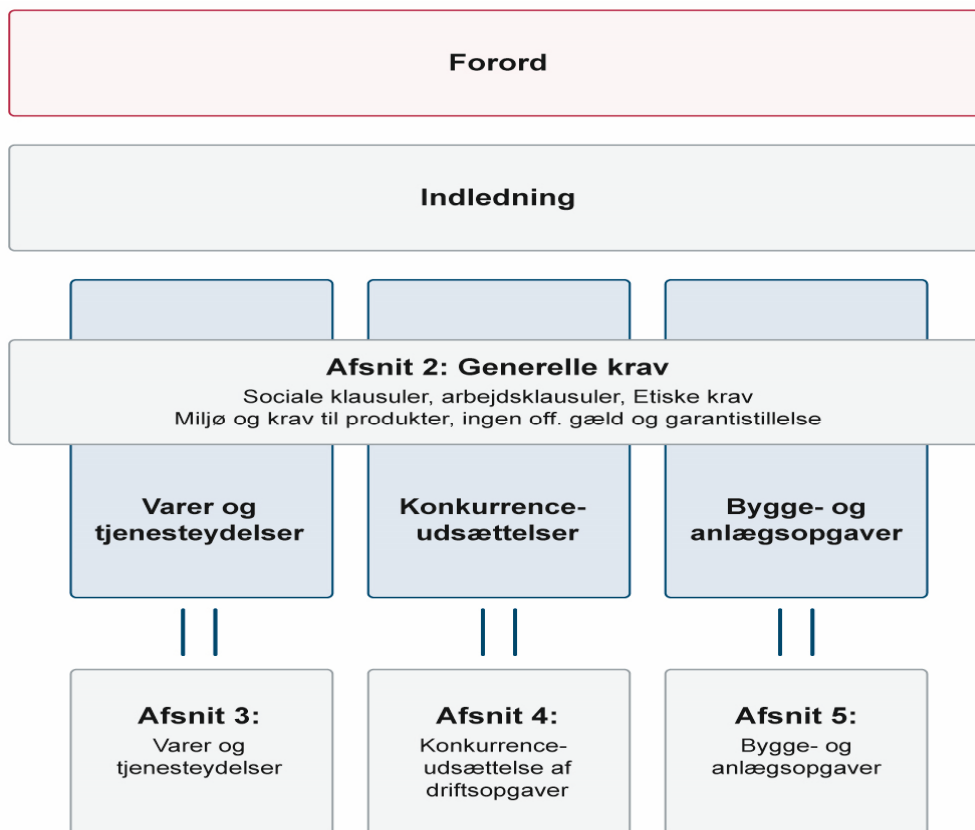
Forord

Indledning

Afsnit 2: Generelle krav
Sociale klausuler, arbejdsklausuler, Etiske krav
Miljø og krav til produkter, ingen off. gæld og garantistillelse

Varer og tjenesteydelser

Konkurrence-udsættelser

Bygge- og anlægsopgaver

Afsnit 3:
Varer og tjenesteydelser

Afsnit 4:
Konkurrence-udsættelse af driftsopgaver

Afsnit 5:
Bygge- og anlægsopgaver